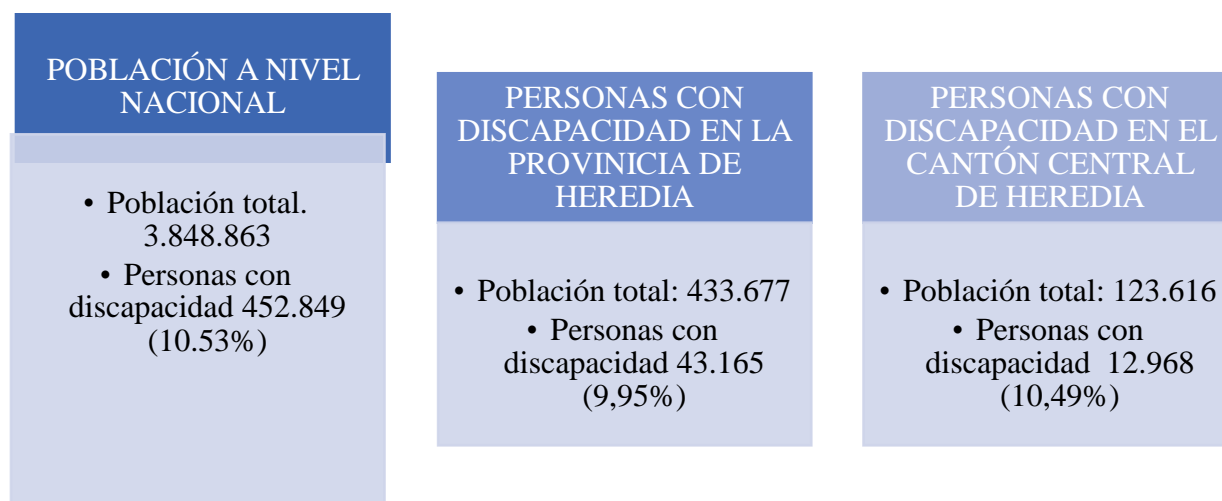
POBLACIÓN A NIVEL NACIONAL

• Población total. 3.848.863
• Personas con discapacidad 452.849 (10.53%)

PERSONAS CON DISCAPACIDAD EN LA PROVINICIA DE HEREDIA

• Población total: 433.677
• Personas con discapacidad 43.165 (9,95%)

PERSONAS CON DISCAPACIDAD EN EL CANTÓN CENTRAL DE HEREDIA

• Población total: 123.616
• Personas con discapacidad 12.968 (10,49%)